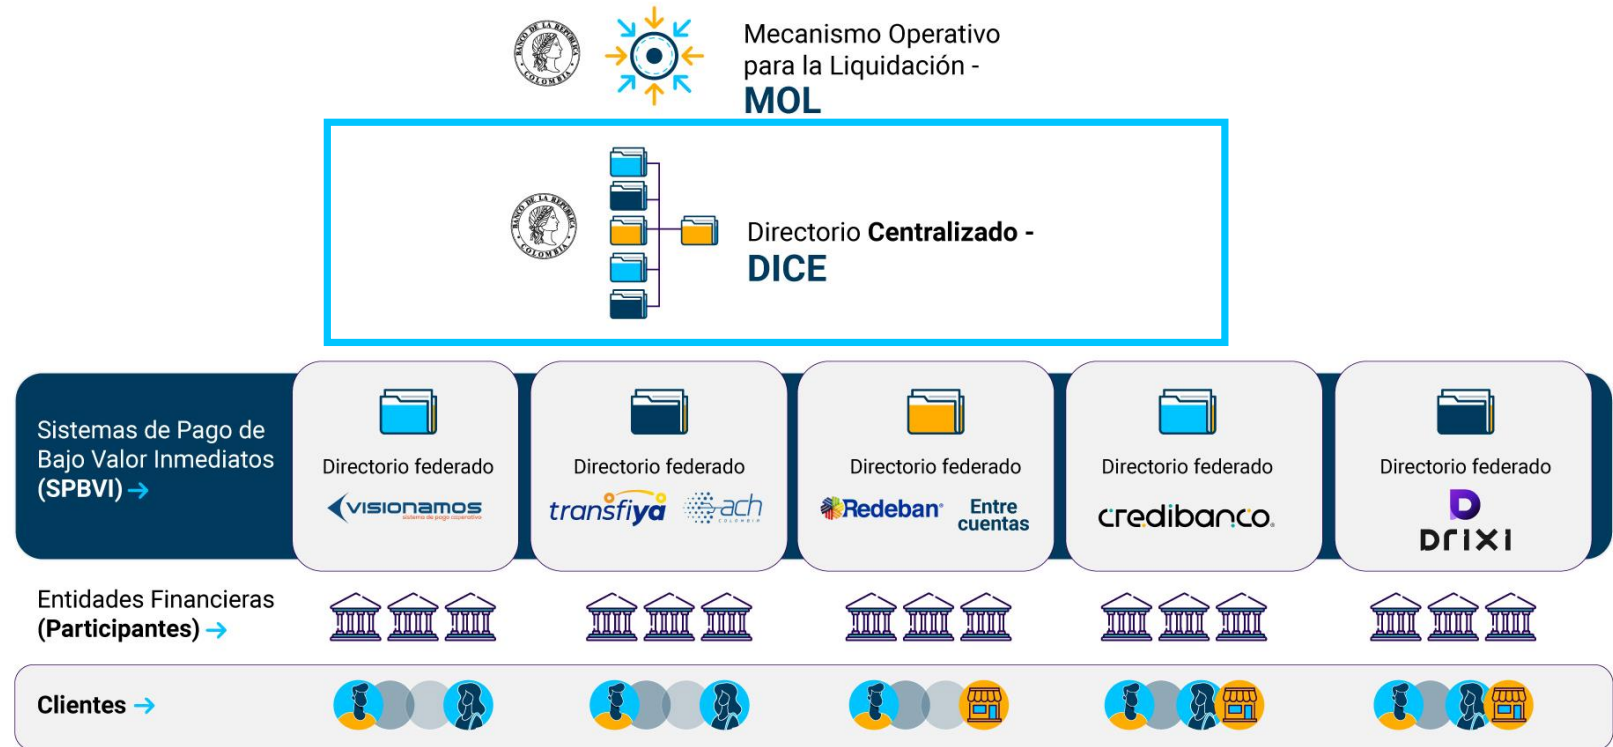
BANCO DE LA REPÚBLICA COLOMBIA

Mecanismo Operativo para la Liquidación - MOL

BANCO DE LA REPÚBLICA COLOMBIA

Directorio Centralizado - DICE

Sistemas de Pago de Bajo Valor Inmediatos (SPBVI) →

Directorio federado
visionamos
sistema de pago cooperativo

Directorio federado
transfiya
ach COLOMBIA

Directorio federado
Redeban
Entre cuentas

Directorio federado
credibanco

Directorio federado
Drixi

Entidades Financieras (Participantes) →

Clientes →